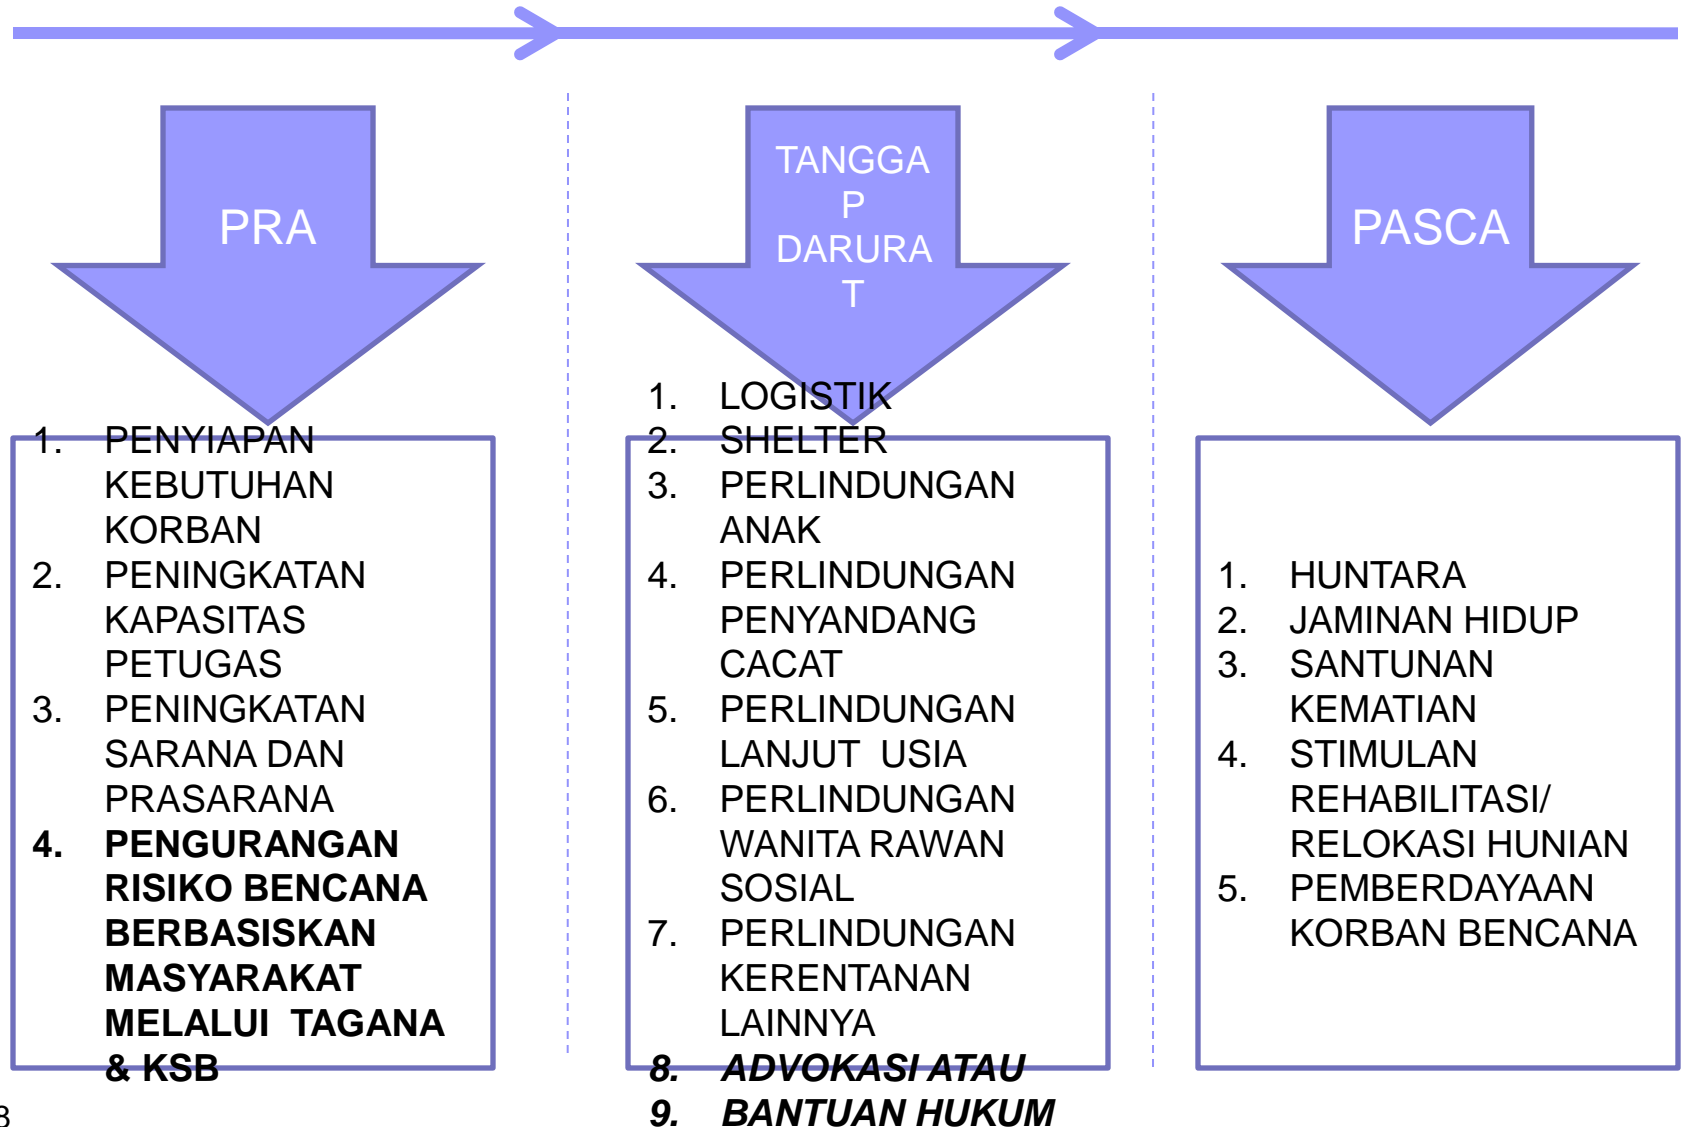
PRA

TANGGAP DARURAT

PASCA

1. PENYIAPAN KEBUTUHAN KORBAN
2. PENINGKATAN KAPASITAS PETUGAS
3. PENINGKATAN SARANA DAN PRASARANA
4. **PENGURANGAN RISIKO BENCANA BERBASISKAN MASYARAKAT MELALUI TAGANA & KSB**

1. LOGISTIK
2. SHELTER
3. PERLINDUNGAN ANAK
4. PERLINDUNGAN PENYANDANG CACAT
5. PERLINDUNGAN LANJUT USIA
6. PERLINDUNGAN WANITA RAWAN SOSIAL
7. PERLINDUNGAN KERENTANAN LAINNYA
8. ***ADVOKASI ATAU***
9. ***BANTUAN HUKUM***

1. HUNTARA
2. JAMINAN HIDUP
3. SANTUNAN KEMATIAN
4. STIMULAN REHABILITASI/ RELOKASI HUNIAN
5. PEMBERDAYAAN KORBAN BENCANA

3